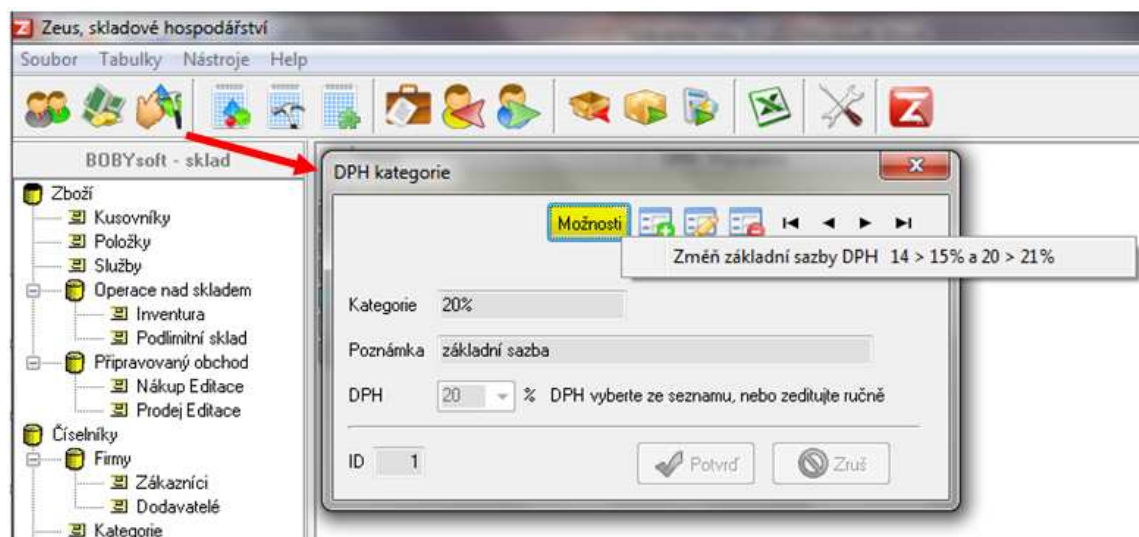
Zeus, skladové hospodářství

Soubor Tabulky Nástroje Help

BOBYsoft - sklad

Zboží
Kusovníky
Položky
Služby
Operace nad skladem
Inventura
Podlimitní sklad
Připravovaný obchod
Nákup Editace
Prodej Editace
Číselníky
Firmy
Zákazníci
Dodavatelé
Kategorie

DPH kategorie

Možnosti

Změň základní sazby DPH 14 > 15% a 20 > 21%

Kategorie 20%

Poznámka základní sazba

DPH 20 % DPH vyberte ze seznamu, nebo zeditujte ručně

ID 1

Potvrď

Zruš